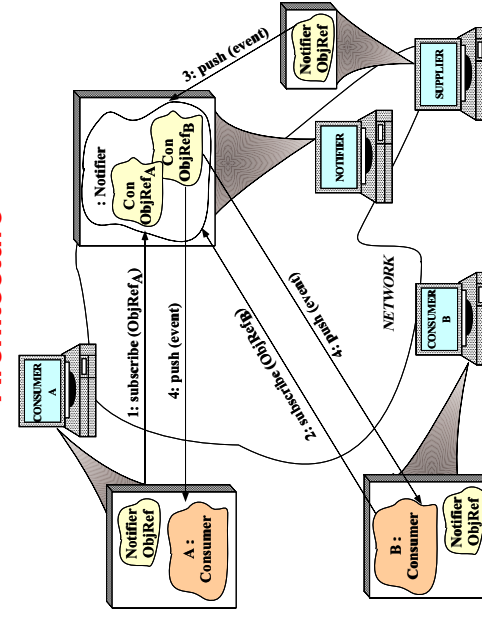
Notifier ObjRef

3: push (event)

SUPPLIER

: Notifier

Con ObjRef$_A$

Con ObjRef$_B$

NOTIFIER

CONSUMER A

1: subscribe (ObjRef$_A$)

4: push (event)

2: subscribe (ObjRef$_B$)

4: push (event)

NETWORK

CONSUMER B

Notifier ObjRef

A : Consumer

B : Consumer

Notifier ObjRef